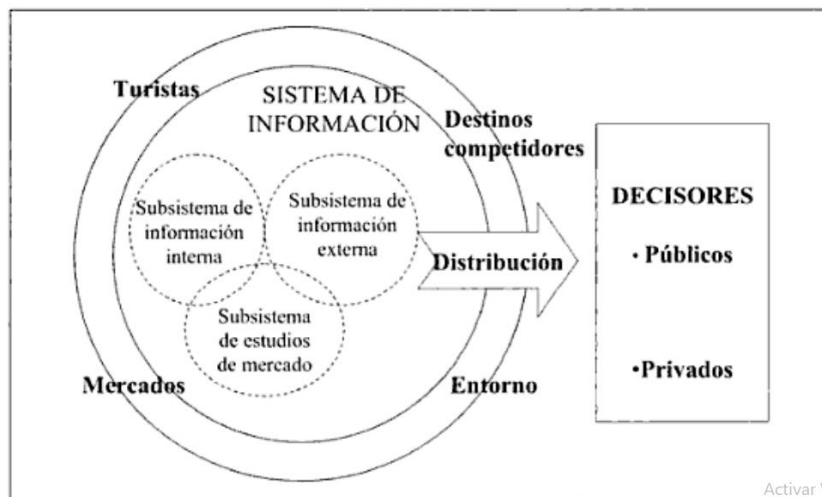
Turistas

SISTEMA DE INFORMACIÓN

Destinos competidores

Subsistema de información interna

Subsistema de información externa

Subsistema de estudios de mercado

Distribución

Mercados

Entorno

DECISORES

· Públicos

·Privados

Activar W